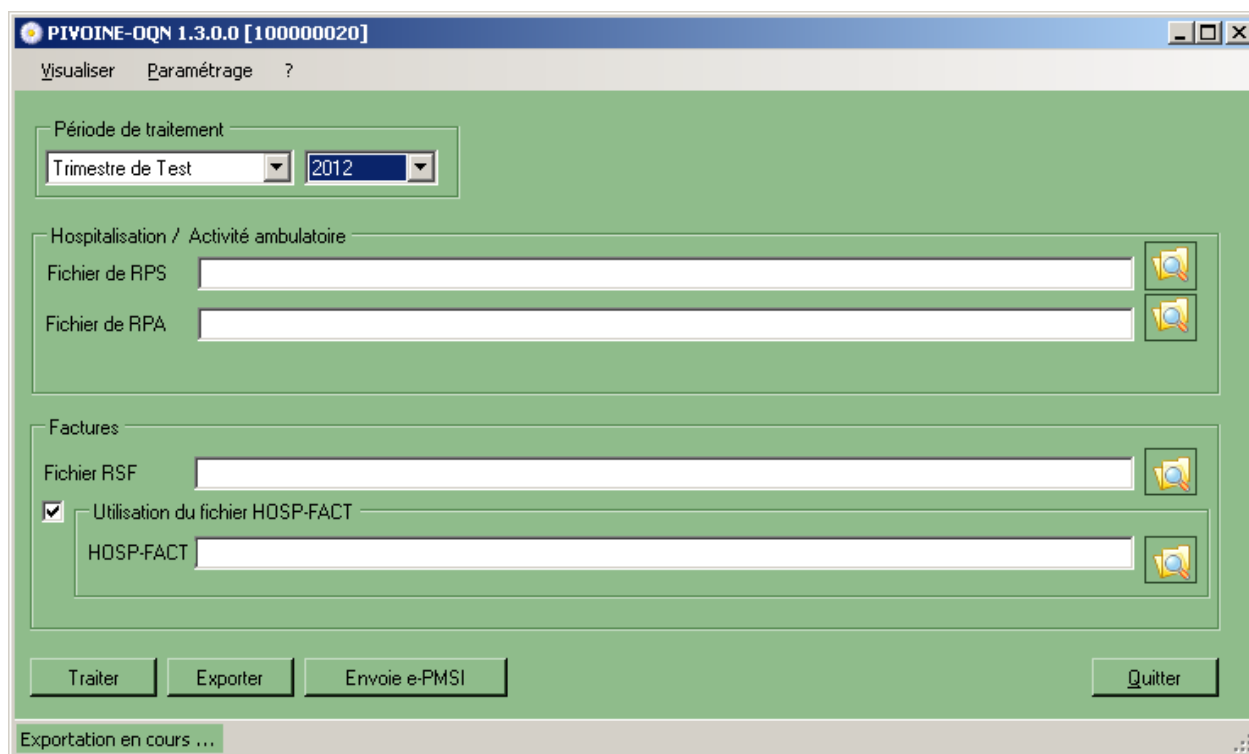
PIVOINE-OQN 1.3.0.0 [100000020]

Visualiser Paramétrage ?

Période de traitement

Trimestre de Test 2012

Hospitalisation / Activité ambulatoire

Fichier de RPS

Fichier de RPA

Factures

Fichier RSF

Utilisation du fichier HOSP-FACT

HOSP-FACT

Traiter Exporter Envoie e-PMSI Quitter

Exportation en cours ...